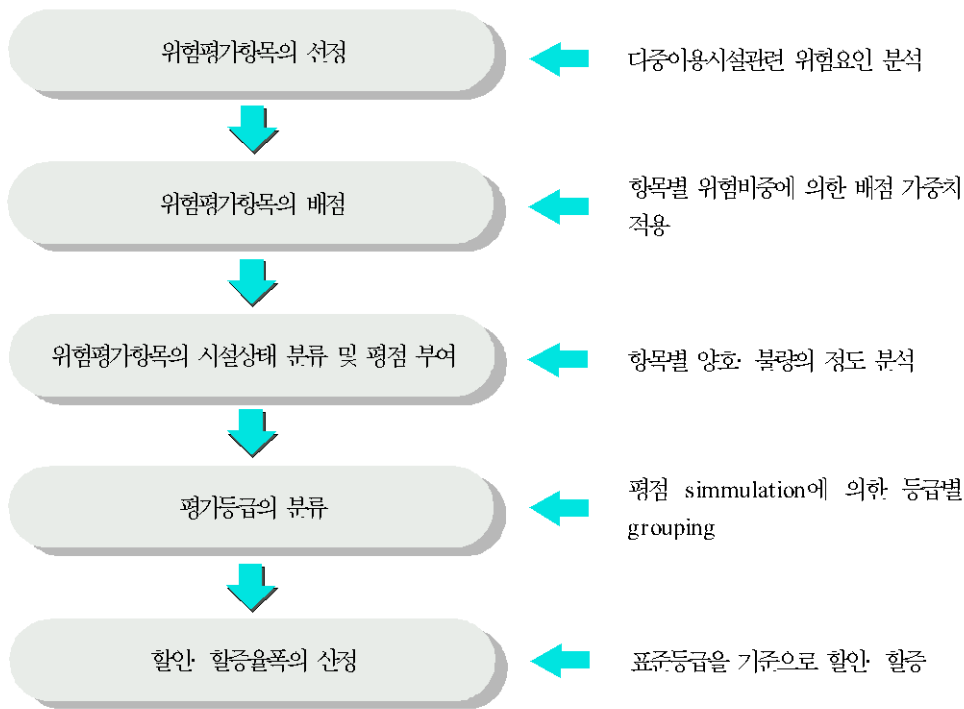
위험평가항목의 선정

다중이용시설관련 위험요인 분석

위험평가항목의 배점

항목별 위험비중에 의한 배점 가중치 적용

위험평가항목의 시설상태 분류 및 평점 부여

항목별 양호· 불량의 정도 분석

평가등급의 분류

평점 simmulation에 의한 등급별 grouping

할인· 할증율폭의 산정

표준등급을 기준으로 할인· 할증